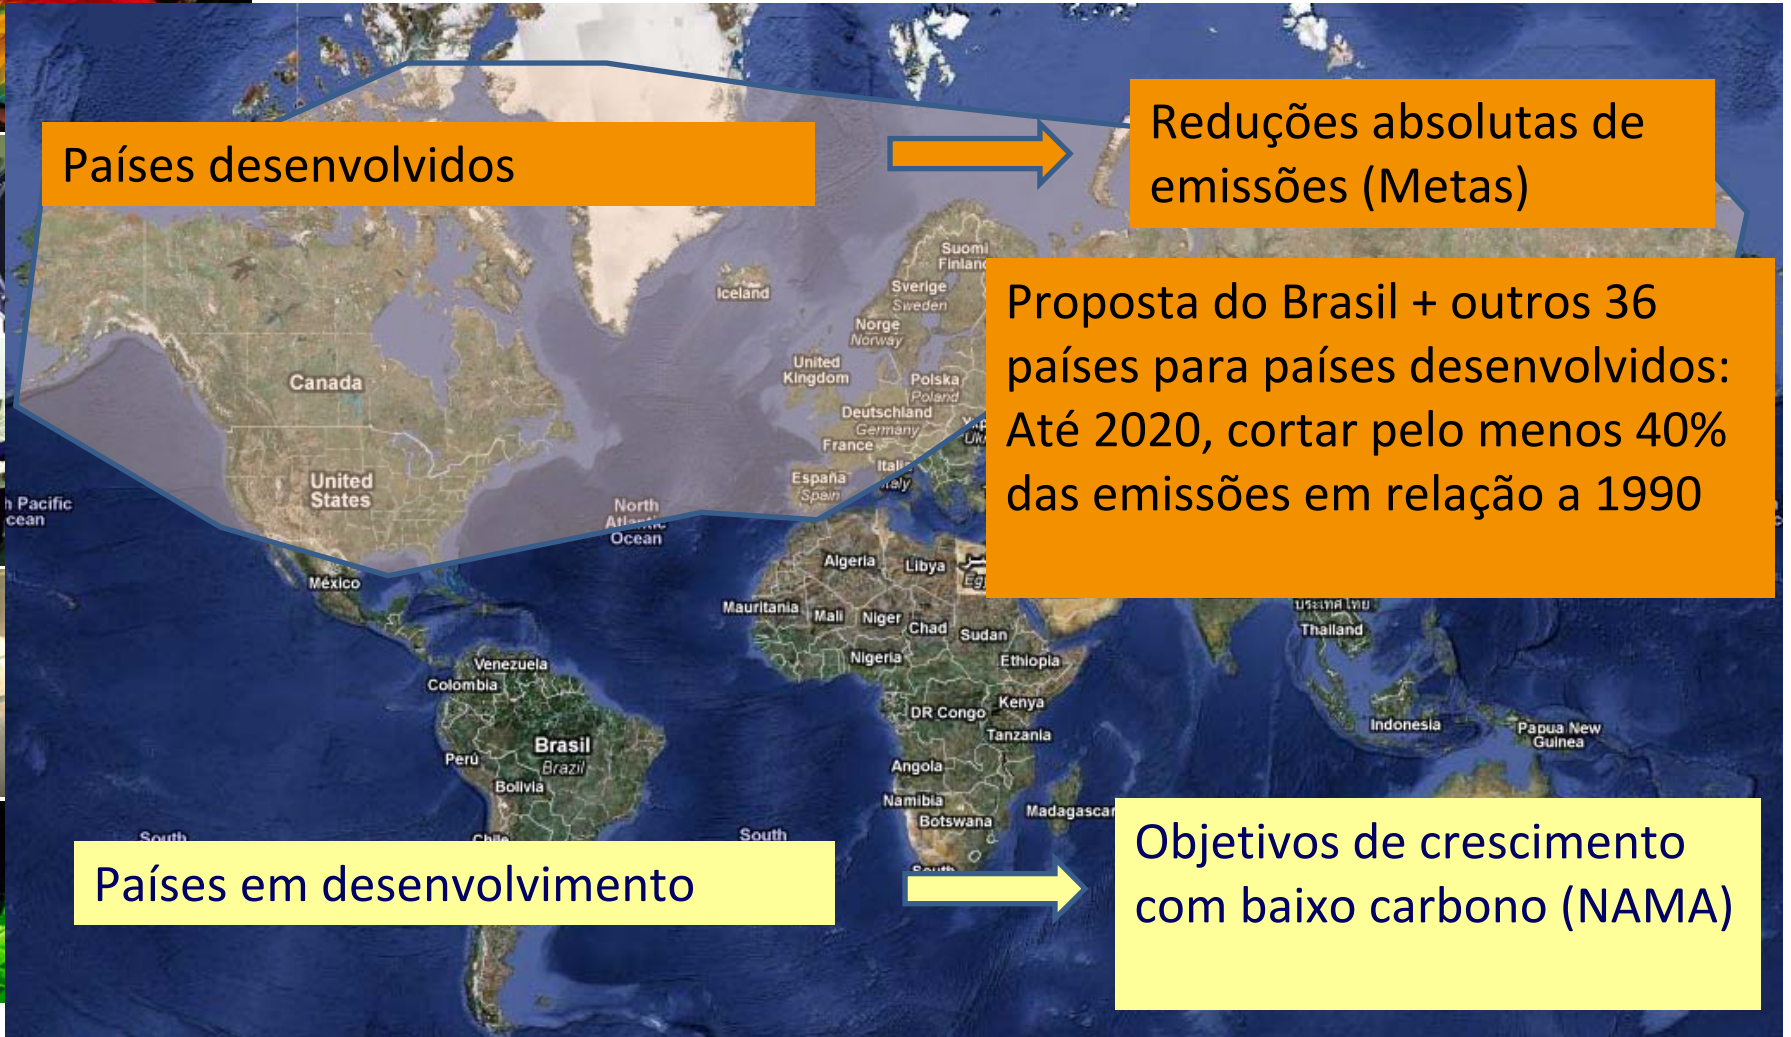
Países desenvolvidos

Reduções absolutas de emissões (Metas)

Proposta do Brasil + outros 36 países para países desenvolvidos: Até 2020, cortar pelo menos 40% das emissões em relação a 1990

Países em desenvolvimento

Objetivos de crescimento com baixo carbono (NAMA)

Canada
United States
Iceland
Suomi Finland
Sverige Sweden
Norge Norway
United Kingdom
Polska Poland
Deutschland Germany
France
España Spain
Italia Italy
North Atlantic Ocean
Pacific Ocean
México
Algeria
Libya
Mauritania
Mali
Niger
Chad
Sudan
Nigeria
Ethiopia
Thailand
Venezuela
Colombia
Kenya
DR Congo
Tanzania
Indonesia
Papua New Guinea
Brasil Brazil
Perú
Bolivia
Angola
Namibia
Botswana
Madagascar
South
South